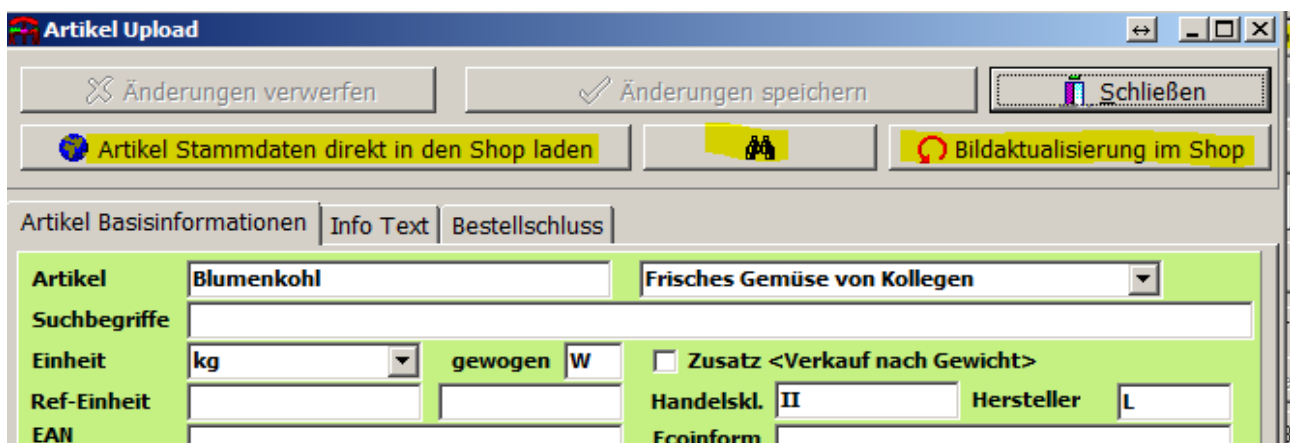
Artikel Upload

Änderungen verwerfen
Änderungen speichern
Schließen

Artikel Stammdaten direkt in den Shop laden
Bildaktualisierung im Shop

Artikel Basisinformationen | Info Text | Bestellschluss

Artikel Blumenkohl
Frisches Gemüse von Kollegen
Suchbegriffe
Einheit kg
gewogen W
Zusatz <Verkauf nach Gewicht>
Ref-Einheit
Handelskl. II
Hersteller L
EAN
Ecoinform